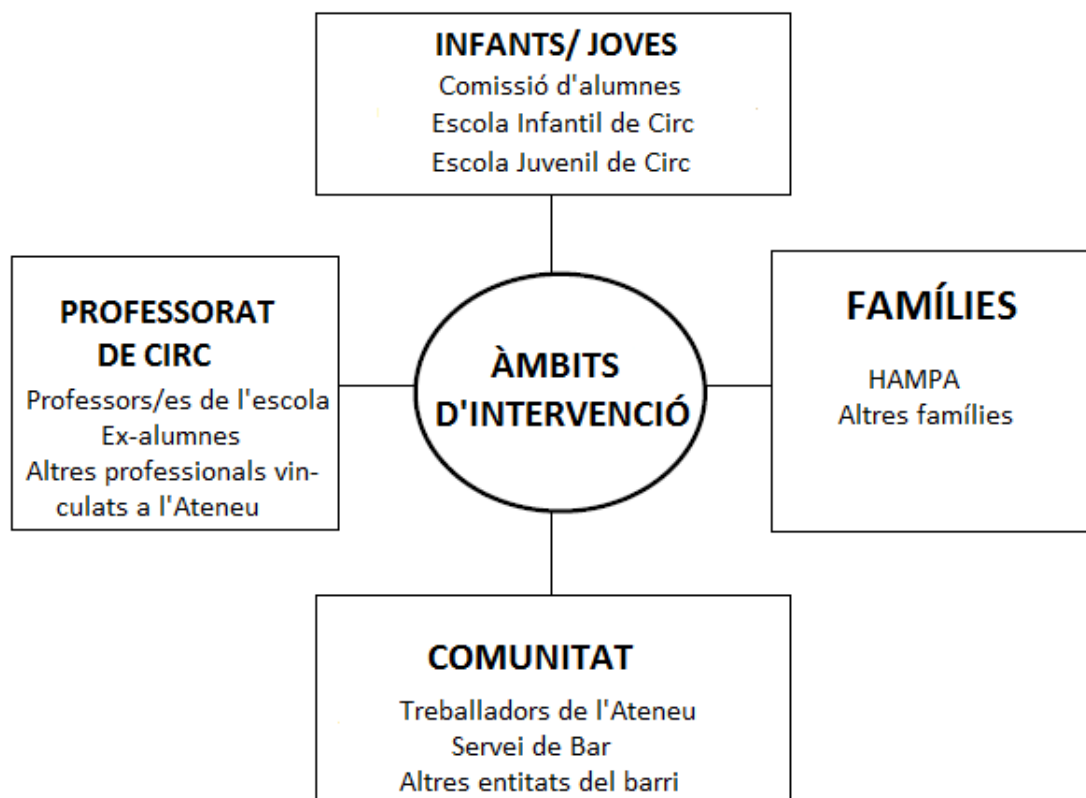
INFANTS/ JOVES
Comissió d'alumnes
Escola Infantil de Circ
Escola Juvenil de Circ

PROFESSORAT DE CIRC
Professors/es de l'escola
Ex-alumnes
Altres professionals vinculats a l'Ateneu

ÀMBITS D'INTERVENCIÓ

FAMÍLIES
HAMPA
Altres famílies

COMUNITAT
Treballadors de l'Ateneu
Servei de Bar
Altres entitats del barri